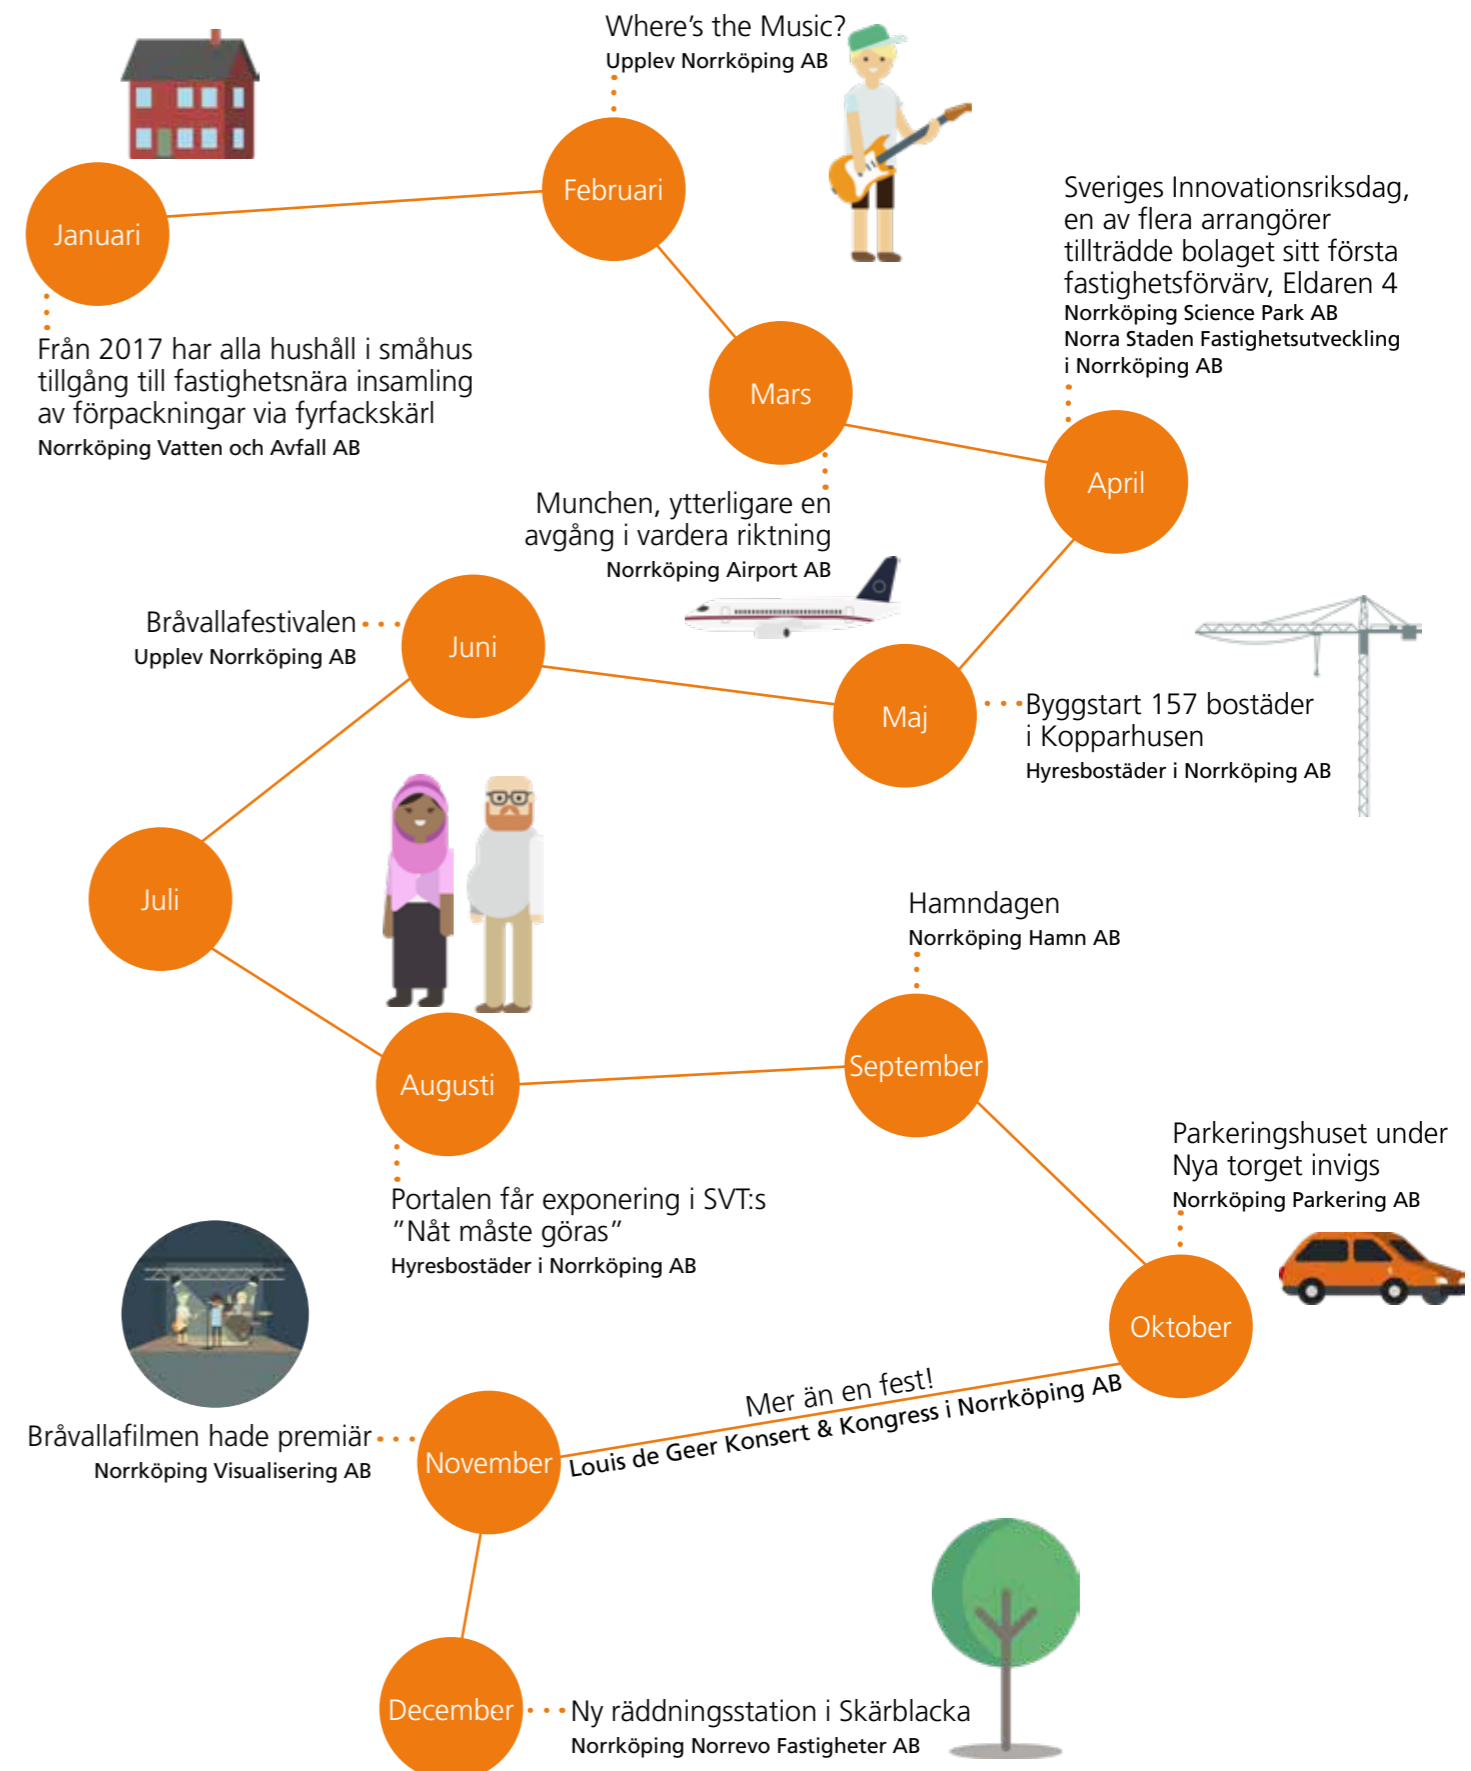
Where's the Music?
Upplev Norrköping AB

Januari

Februari

Från 2017 har alla hushåll i småhus tillgång till fastighetsnära insamling av förpackningar via fyrfackskärl
Norrköping Vatten och Avfall AB

Sveriges Innovationsriksdag, en av flera arrangörer tillträdde bolaget sitt första fastighetsförvärv, Eldaren 4
Norrköping Science Park AB
Norra Staden Fastighetsutveckling i Norrköping AB

Mars

April

Munchen, ytterligare en avgång i vardera riktning
Norrköping Airport AB

Bråvallafestivalen
Upplev Norrköping AB

Juni

Maj

Byggstart 157 bostäder i Kopparhusen
Hyresbostäder i Norrköping AB

Juli

Hamndagen
Norrköping Hamn AB

Augusti

September

Parkeringshuset under Nya torget invigs
Norrköping Parkering AB

Portalen får exponering i SVT:s "Nåt måste göras"
Hyresbostäder i Norrköping AB

Oktober

Mer än en fest!
Louis de Geer Konsert & Kongress i Norrköping AB

Bråvallafilmen hade premiär
Norrköping Visualisering AB

November

December

Ny räddningsstation i Skärblacka
Norrköping Norrevo Fastigheter AB